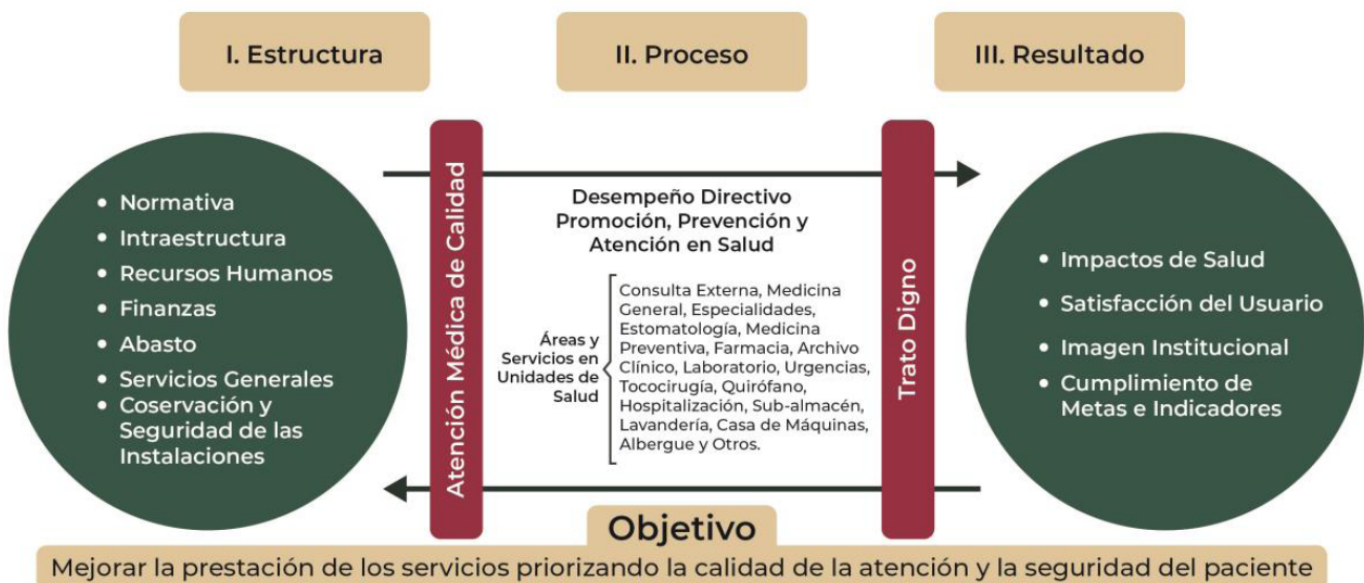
I. Estructura

II. Proceso

III. Resultado

• Normativa
• Intraestructura
• Recursos Humanos
• Finanzas
• Abasto
• Servicios Generales
• Coservación y Seguridad de las Instalaciones

Atención Médica de Calidad

Desempeño Directivo
Promoción, Prevención y Atención en Salud

Áreas y Servicios en Unidades de Salud

Consulta Externa, Medicina General, Especialidades, Estomatología, Medicina Preventiva, Farmacia, Archivo Clínico, Laboratorio, Urgencias, Tococirugía, Quirófano, Hospitalización, Sub-almacén, Lavandería, Casa de Máquinas, Albergue y Otros.

Trato Digno

• Impactos de Salud
• Satisfacción del Usuario
• Imagen Institucional
• Cumplimiento de Metas e Indicadores

Objetivo

Mejorar la prestación de los servicios priorizando la calidad de la atención y la seguridad del paciente